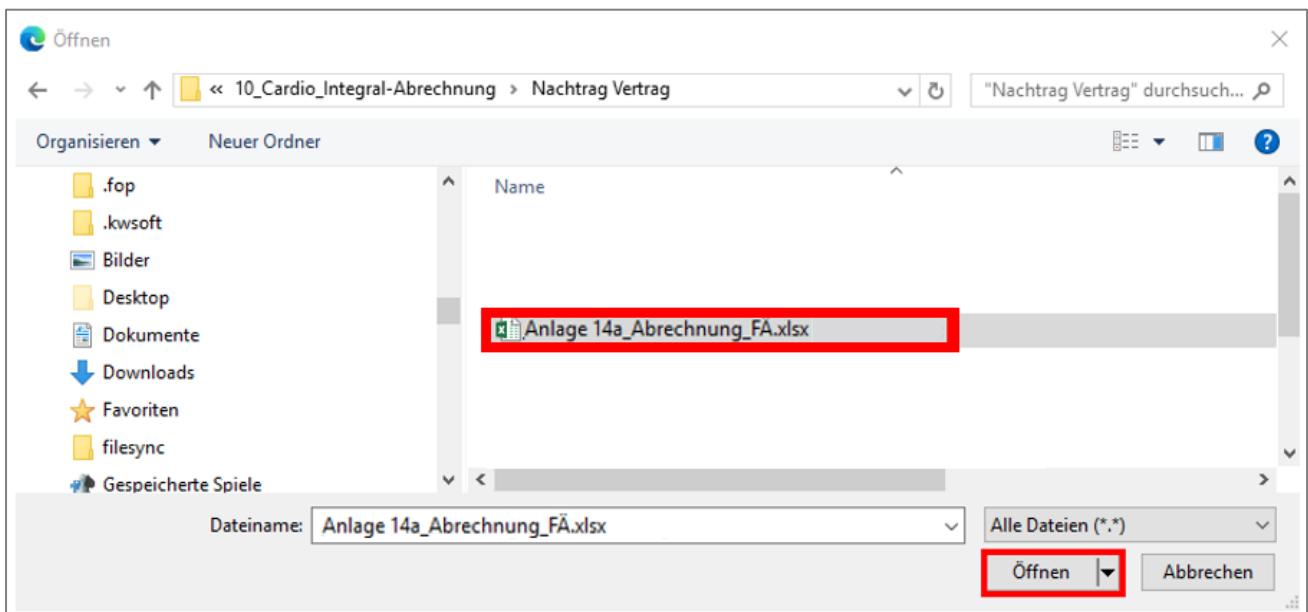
Öffnen

« 10_Cardio_Integral-Abrechnung › Nachtrag Vertrag

"Nachtrag Vertrag" durchsuch...

Organisieren ▾ Neuer Ordner

.fop
.kwsoft
Bilder
Desktop
Dokumente
Downloads
Favoriten
filesync
Gespeicherte Spiele

Name

Anlage 14a_Abrechnung_FÄ.xlsx

Dateiname: Anlage 14a_Abrechnung_FÄ.xlsx

Alle Dateien (*.*)

Öffnen

Abbrechen